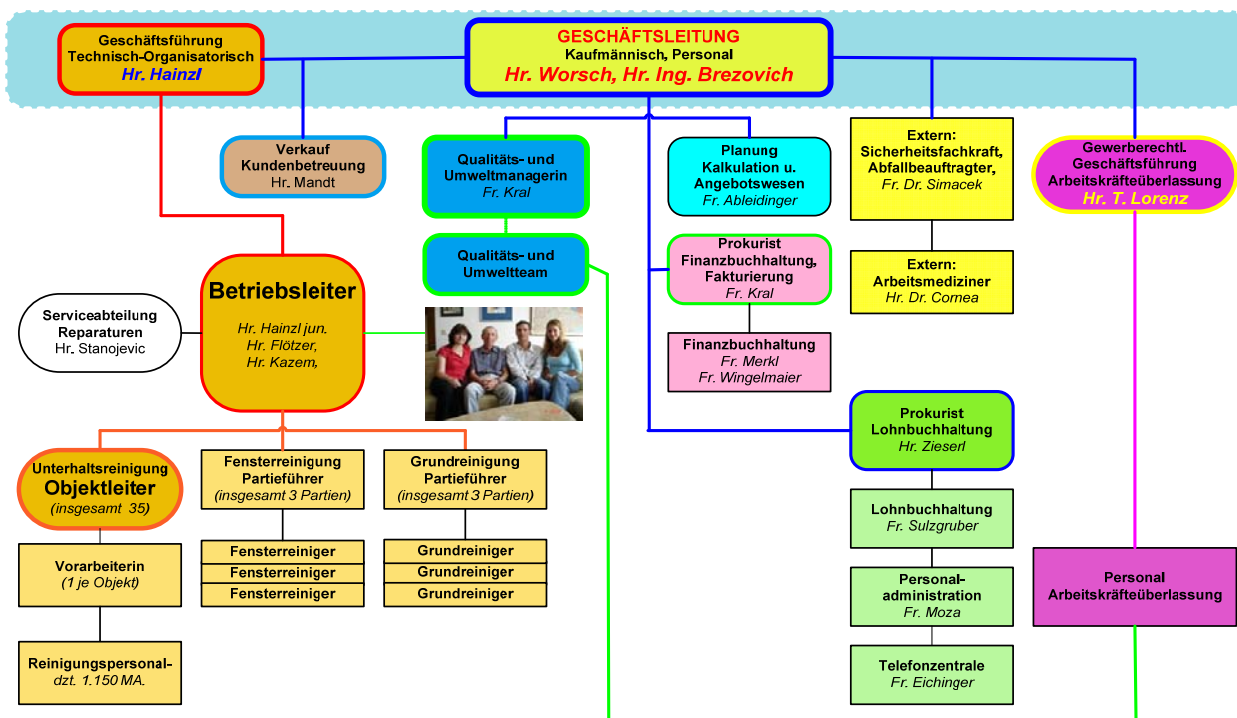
GESCHÄFTSLEITUNG
Kaufmännisch, Personal
Hr. Worsch, Hr. Ing. Brezovich

Geschäftsführung
Technisch-Organisatorisch
Hr. Hainzl

Verkauf
Kundenbetreuung
Hr. Mandt

Qualitäts- und
Umweltmanagerin
Fr. Kral

Qualitäts- und
Umweltteam

Planung
Kalkulation u.
Angebotswesen
Fr. Ableidinger

Prokurist
Finanzbuchhaltung,
Fakturierung
Fr. Kral

Finanzbuchhaltung
Fr. Merkl
Fr. Wingelmaier

Extern:
Sicherheitsfachkraft,
Abfallbeauftragter,
Fr. Dr. Simacek

Extern:
Arbeitsmediziner
Hr. Dr. Cornea

Gewerberechtl.
Geschäftsführung
Arbeitskräfteüberlassung
Hr. T. Lorenz

Serviceabteilung
Reparaturen
Hr. Stanojevic

Betriebsleiter
Hr. Hainzl jun.
Hr. Flötzer,
Hr. Kazem,

Prokurist
Lohnbuchhaltung
Hr. Zieserl

Lohnbuchhaltung
Fr. Sulzgruber

Personal-
administration
Fr. Moza

Telefonzentrale
Fr. Eichinger

Personal
Arbeitskräfteüberlassung

Unterhaltsreinigung
Objektleiter
(insgesamt 35)

Vorarbeiterin
(1 je Objekt)

Reinigungspersonal-
dzt. 1.150 MA.

Fensterreinigung
Partieführer
(insgesamt 3 Partien)

Fensterreiniger
Fensterreiniger
Fensterreiniger

Grundreinigung
Partieführer
(insgesamt 3 Partien)

Grundreiniger
Grundreiniger
Grundreiniger